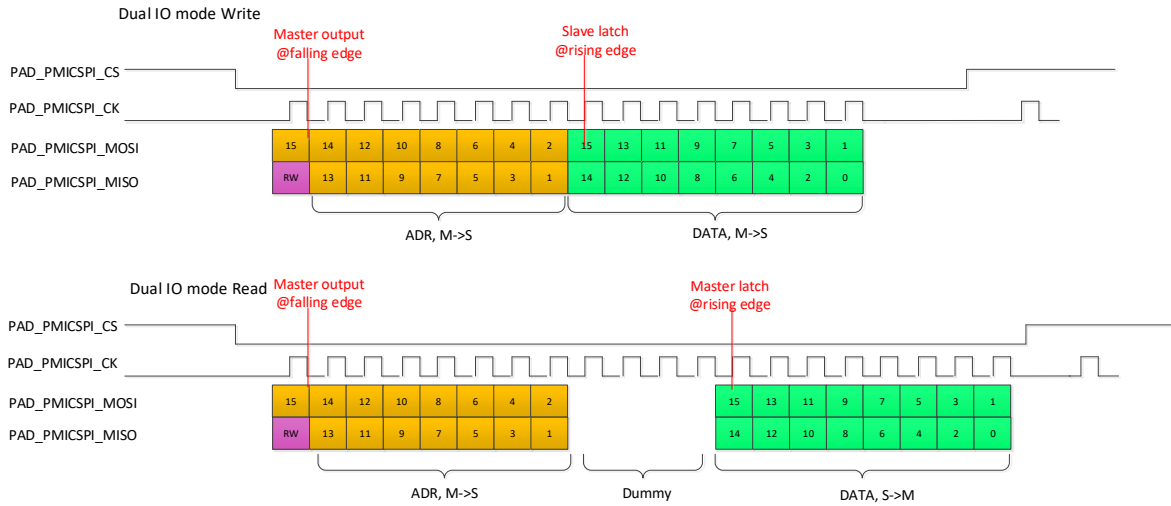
Dual IO mode Write

Master output @falling edge

Slave latch @rising edge

PAD_PMICSPI_CS

PAD_PMICSPI_CK

PAD_PMICSPI_MOSI

| 15 | 14 | 12 | 10 | 8 | 6 | 4 | 2 | 15 | 13 | 11 | 9 | 7 | 5 | 3 | 1 |
|---|---|---|---|---|---|---|---|---|---|---|---|---|---|---|---|

PAD_PMICSPI_MISO

| RW | 13 | 11 | 9 | 7 | 5 | 3 | 1 | 14 | 12 | 10 | 8 | 6 | 4 | 2 | 0 |
|---|---|---|---|---|---|---|---|---|---|---|---|---|---|---|---|

ADR, M->S

DATA, M->S

Dual IO mode Read

Master output @falling edge

Master latch @rising edge

PAD_PMICSPI_CS

PAD_PMICSPI_CK

PAD_PMICSPI_MOSI

| 15 | 14 | 12 | 10 | 8 | 6 | 4 | 2 |
|---|---|---|---|---|---|---|---|

| 15 | 13 | 11 | 9 | 7 | 5 | 3 | 1 |
|---|---|---|---|---|---|---|---|

PAD_PMICSPI_MISO

| RW | 13 | 11 | 9 | 7 | 5 | 3 | 1 |
|---|---|---|---|---|---|---|---|

| 14 | 12 | 10 | 8 | 6 | 4 | 2 | 0 |
|---|---|---|---|---|---|---|---|

ADR, M->S

Dummy

DATA, S->M